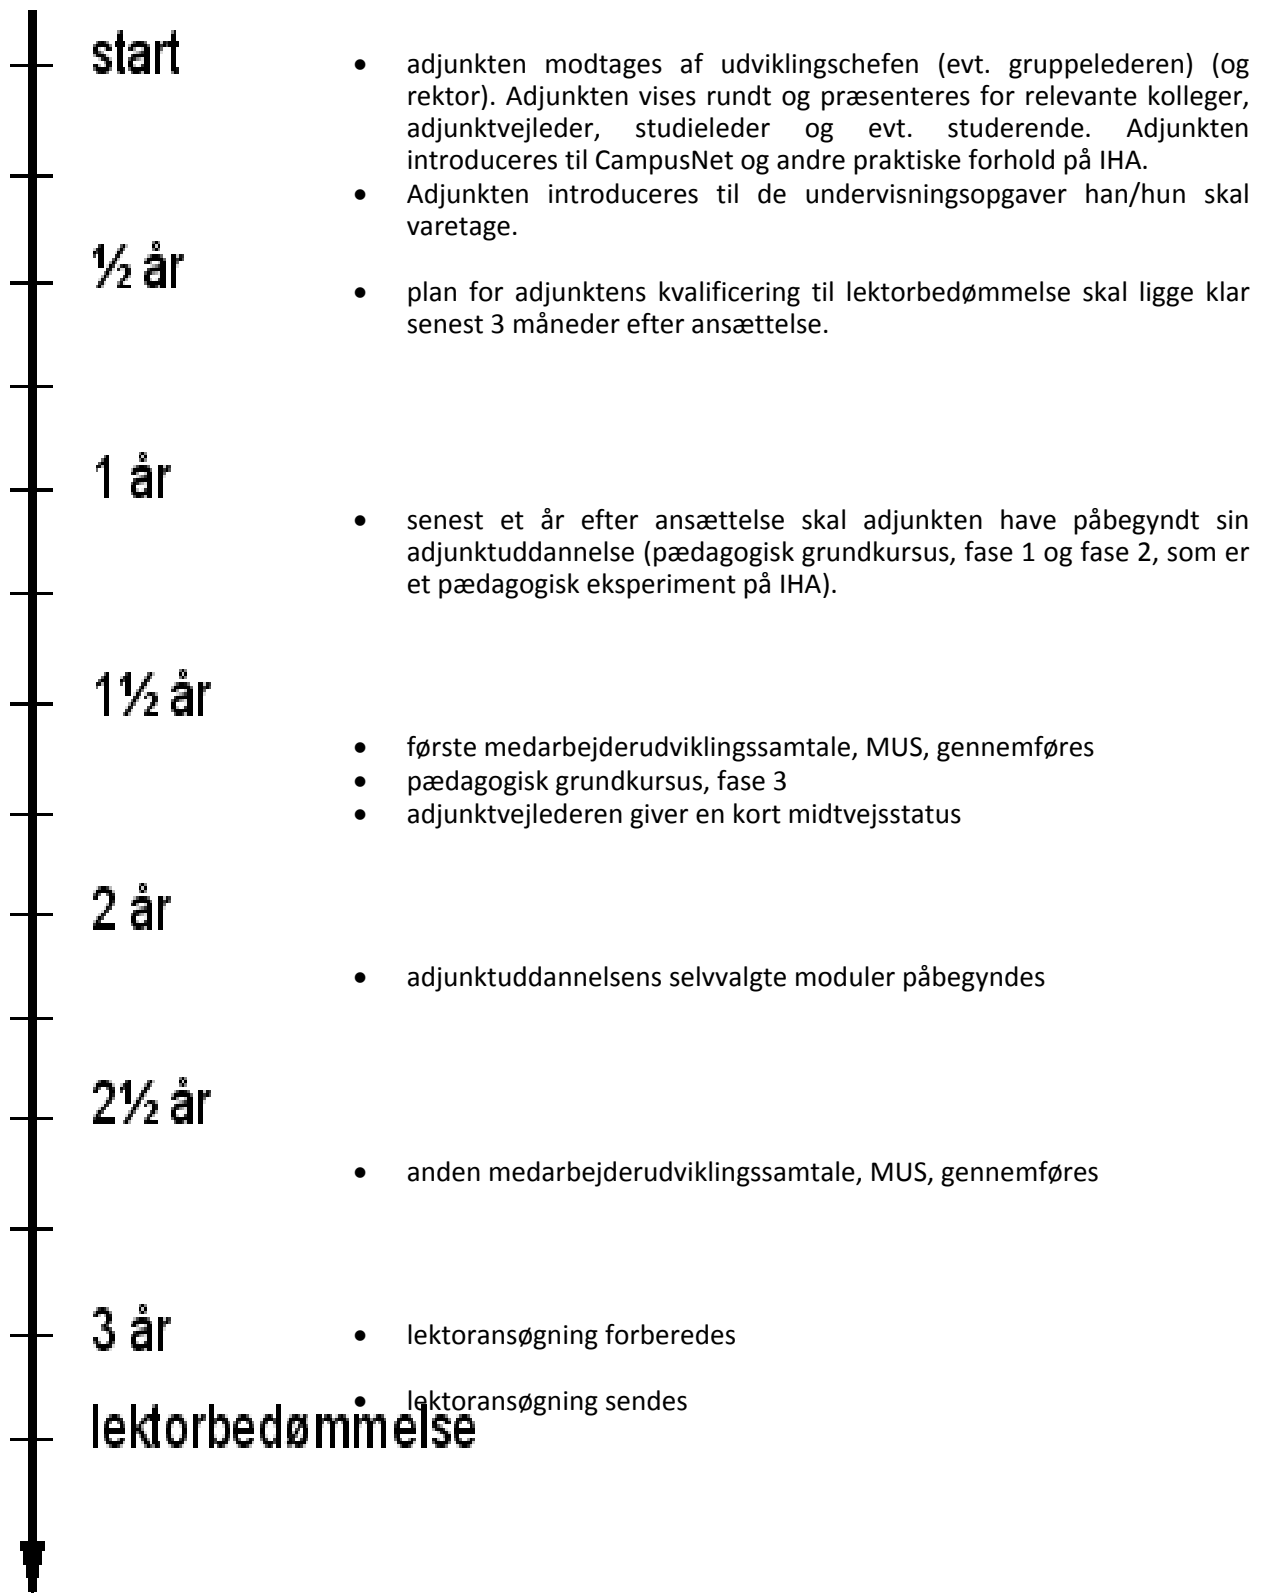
start

- adjunkten modtages af udviklingschefen (evt. gruppelederen) (og rektor). Adjunkten vises rundt og præsenteres for relevante kolleger, adjunktvejleder, studieleder og evt. studerende. Adjunkten introduceres til CampusNet og andre praktiske forhold på IHA.
- Adjunkten introduceres til de undervisningsopgaver han/hun skal varetage.

½ år

- plan for adjunktens kvalificering til lektorbedømmelse skal ligge klar senest 3 måneder efter ansættelse.

1 år

- senest et år efter ansættelse skal adjunkten have påbegyndt sin adjunktuddannelse (pædagogisk grundkursus, fase 1 og fase 2, som er et pædagogisk eksperiment på IHA).

1½ år

- første medarbejderudviklingssamtale, MUS, gennemføres
- pædagogisk grundkursus, fase 3
- adjunktvejlederen giver en kort midtvejsstatus

2 år

- adjunktuddannelsens selvvalgte moduler påbegyndes

2½ år

- anden medarbejderudviklingssamtale, MUS, gennemføres

3 år

- lektoransøgning forberedes
- lektoransøgning sendes

lektorbedømmelse